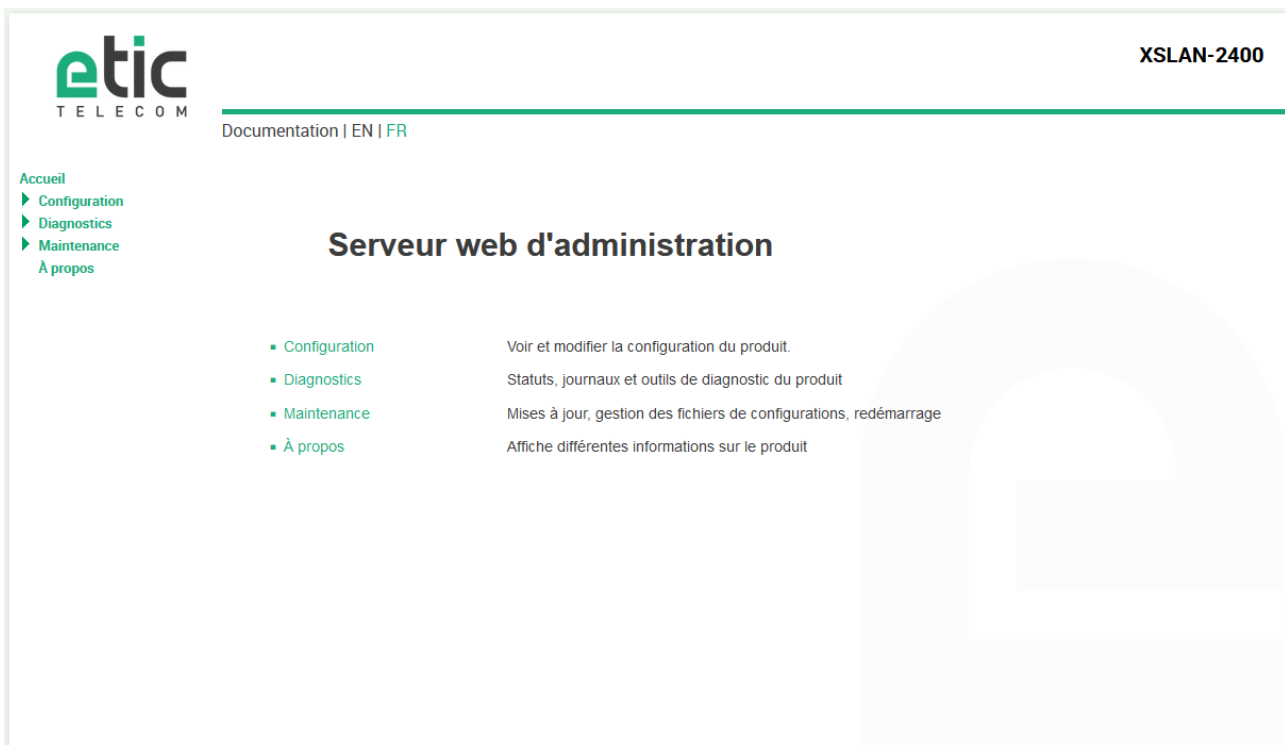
etic
TELECOM

XSLAN-2400

Documentation | EN | FR

Accueil
Configuration
Diagnostics
Maintenance
À propos

Serveur web d'administration

| | |
|---|---|
| Configuration | Voir et modifier la configuration du produit. |
| Diagnostics | Statuts, journaux et outils de diagnostic du produit |
| Maintenance | Mises à jour, gestion des fichiers de configurations, redémarrage |
| À propos | Affiche différentes informations sur le produit |